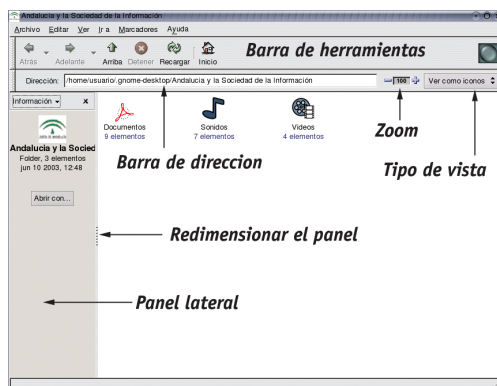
Andalucia y la Sociedad de la Información

Archivo Editar Ver Ir a Marcadores Ayuda

Atrás Adelante Arriba Detener Recargar Inicio

Barra de herramientas

Dirección: /home/usuario/.gnome-desktop/Andalucia y la Sociedad de la Información

100

Ver como iconos

Información

Andalucia y la Socied
Folder, 3 elementos
jun 10 2003, 12:48

Abrir con...

Documentos
9 elementos

Sonidos
7 elementos

Videos
4 elementos

Zoom

Barra de direccion

Tipo de vista

Redimensionar el panel

Panel lateral